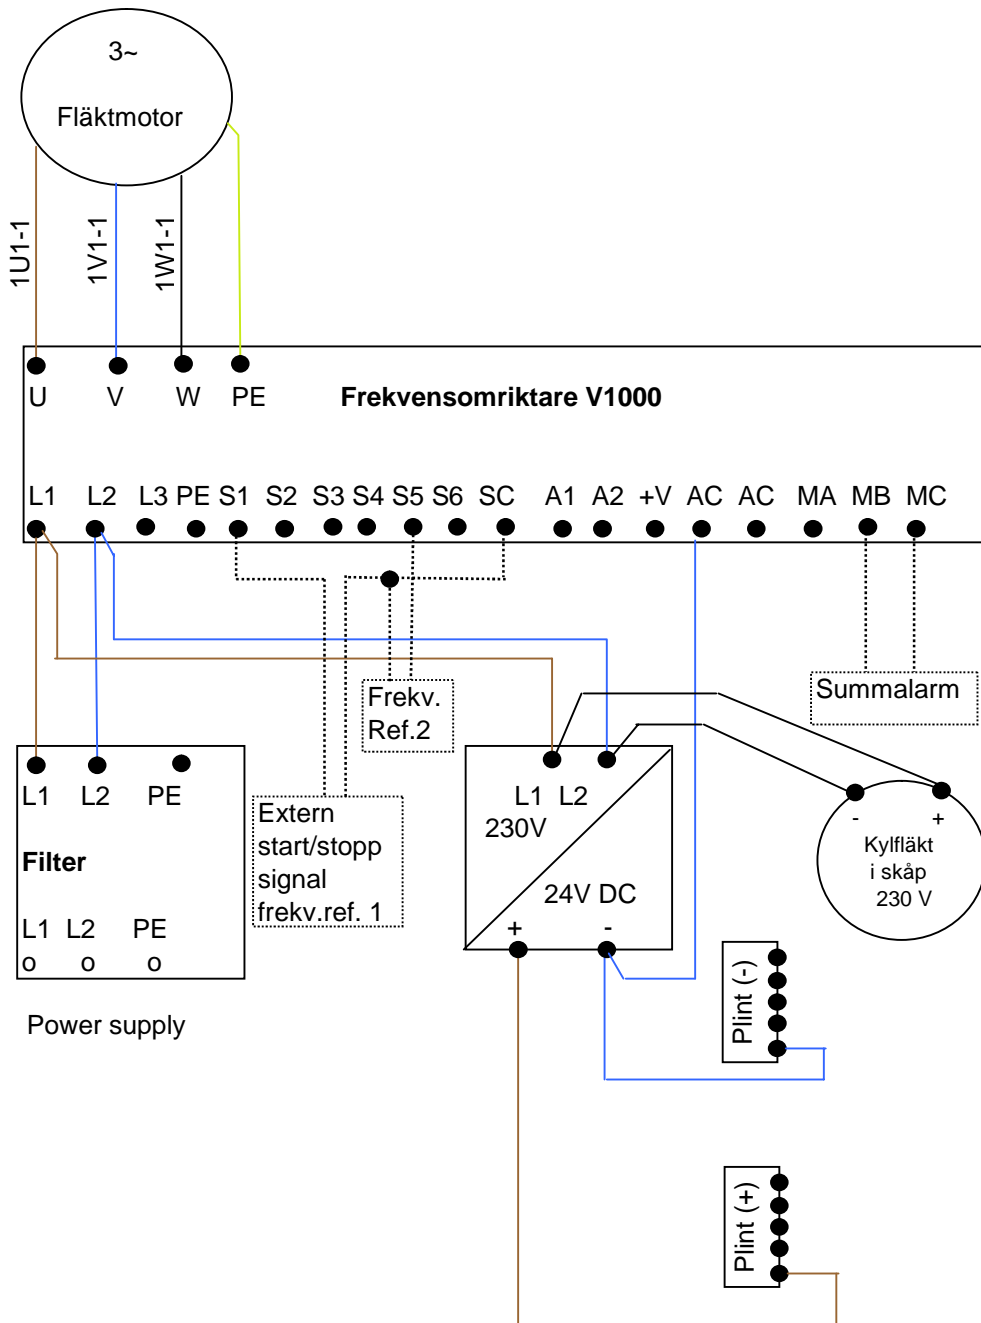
3~

Fläktmotor

1U1-1

1V1-1

1W1-1

U V W PE

Frekvensomriktare V1000

L1 L2 L3 PE S1 S2 S3 S4 S5 S6 SC A1 A2 +V AC AC MA MB MC

Frekv. Ref.2

Summalarm

L1 L2 PE

Filter

L1 L2 PE
o o o

Power supply

Extern start/stopp signal frekv.ref. 1

L1 L2
230V

24V DC

+ -

- +
Kylfläkt i skåp 230 V

Plint (-)

Plint (+)